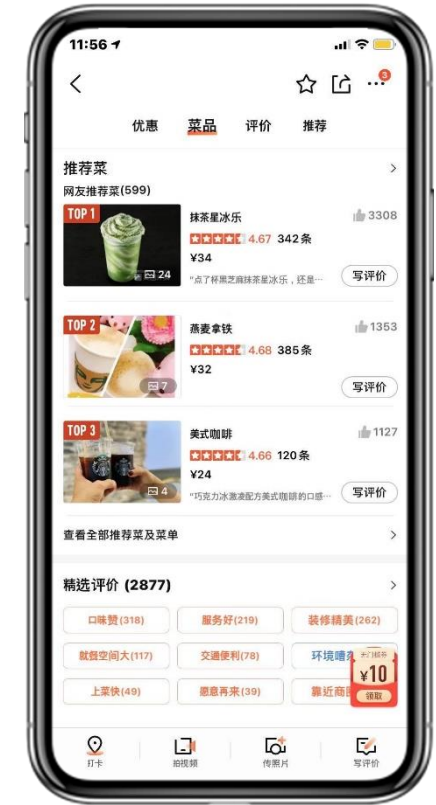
11:56

3

优惠 菜品 评价 推荐

推荐菜 >

网友推荐菜(599)

TOP 1
24
抹茶星冰乐 3308
4.67 342条
¥34
"点了杯黑芝麻抹茶星冰乐，还是···
写评价

TOP 2
7
燕麦拿铁 1353
4.68 385条
¥32
写评价

TOP 3
4
美式咖啡 1127
4.66 120条
¥24
"巧克力冰激凌配方美式咖啡的口感···
写评价

查看全部推荐菜及菜单 >

精选评价 (2877) >

| 口味赞(318) | 服务好(219) | 装修精美(262) |
|---|---|---|
| 就餐空间大(117) | 交通便利(78) | 环境嘈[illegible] |
| 上菜快(49) | 愿意再来(39) | 靠近商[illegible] |

¥10
领取

打卡 拍视频 传照片 写评价